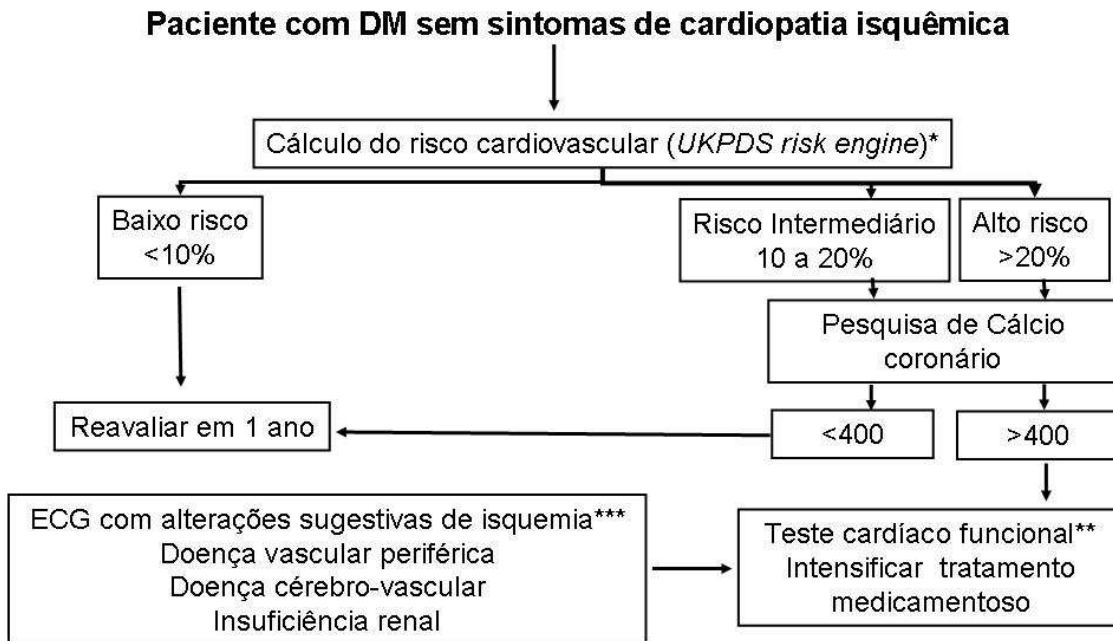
Paciente com DM sem sintomas de cardiopatia isquêmica

Cálculo do risco cardiovascular (*UKPDS risk engine*)*

Baixo risco
<10%

Risco Intermediário
10 a 20%

Alto risco
>20%

Pesquisa de Cálcio coronário

Reavaliar em 1 ano

<400

>400

ECG com alterações sugestivas de isquemia***
Doença vascular periférica
Doença cérebro-vascular
Insuficiência renal

Teste cardíaco funcional**
Intensificar tratamento medicamentoso